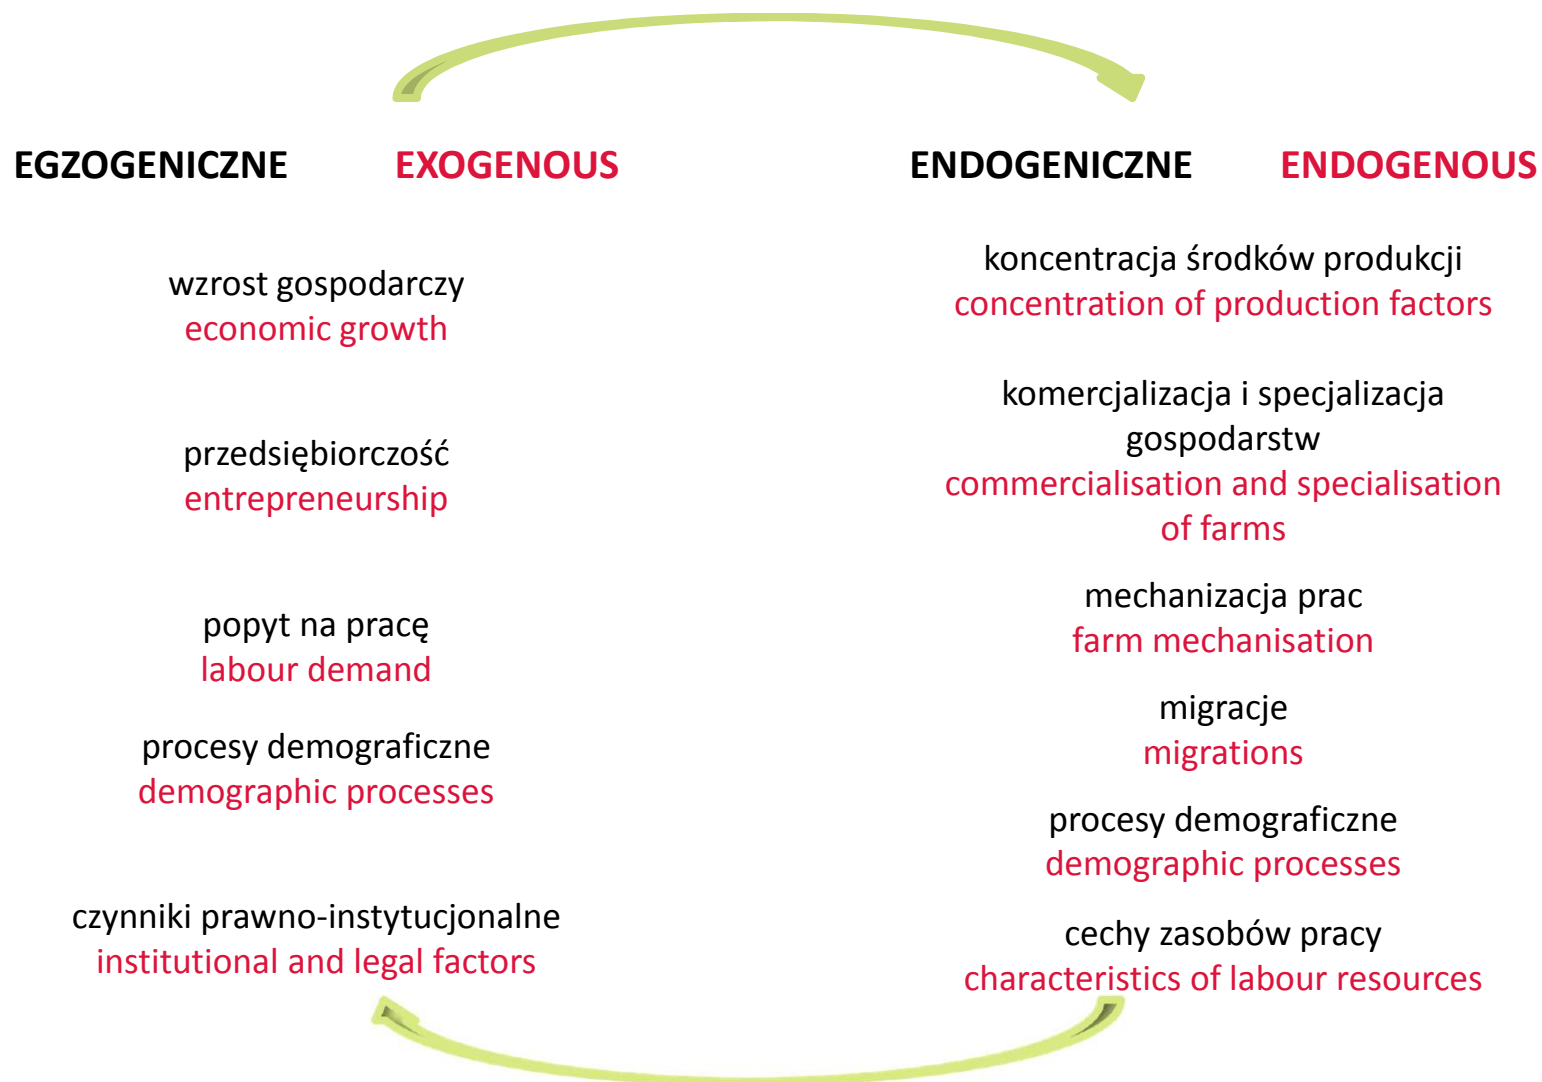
EGZOGENICZNE EXOGENOUS

wzrost gospodarczy
economic growth

przedsiębiorczość
entrepreneurship

popyt na pracę
labour demand

procesy demograficzne
demographic processes

czynniki prawno-instytucjonalne
institutional and legal factors

ENDOGENICZNE ENDOGENOUS

koncentracja środków produkcji
concentration of production factors

komercjalizacja i specjalizacja gospodarstw
commercialisation and specialisation of farms

mechanizacja prac
farm mechanisation

migracje
migrations

procesy demograficzne
demographic processes

cechy zasobów pracy
characteristics of labour resources